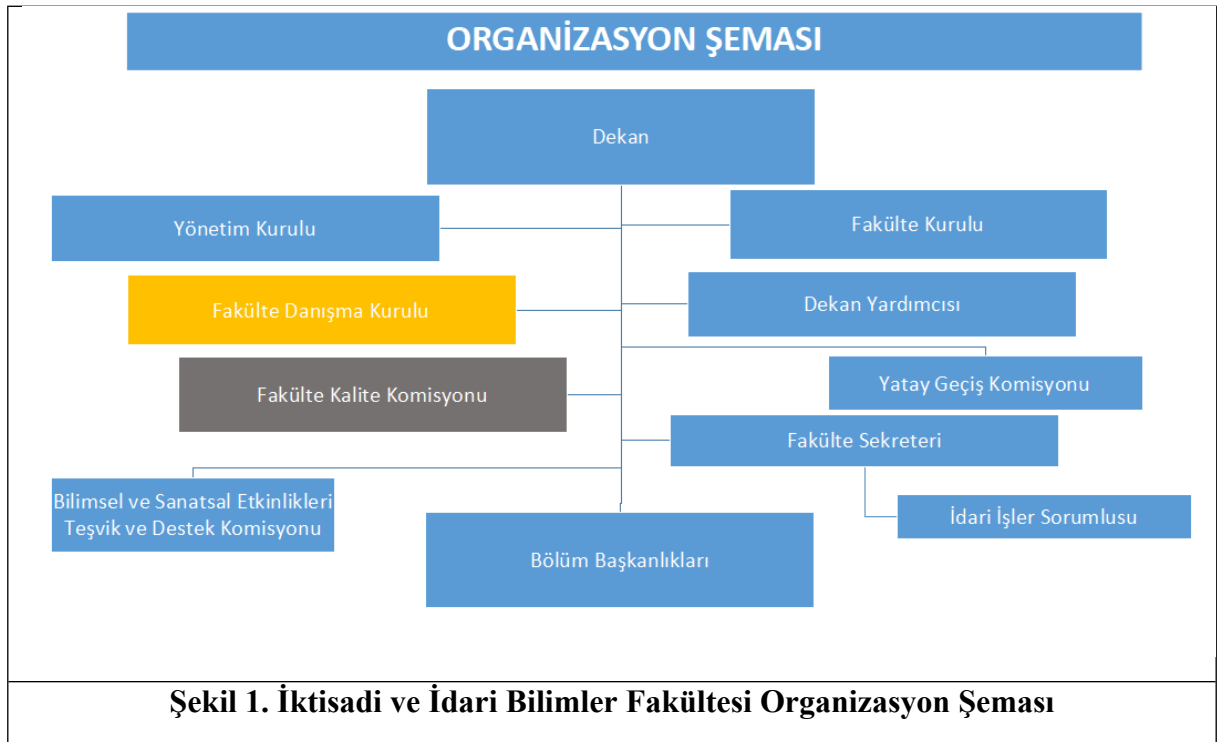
ORGANİZASYON ŞEMASI

Dekan

Yönetim Kurulu

Fakülte Kurulu

Fakülte Danışma Kurulu

Dekan Yardımcısı

Fakülte Kalite Komisyonu

Yatay Geçiş Komisyonu

Fakülte Sekreteri

Bilimsel ve Sanatsal Etkinlikleri Teşvik ve Destek Komisyonu

İdari İşler Sorumlusu

Bölüm Başkanlıkları

Şekil 1. İktisadi ve İdari Bilimler Fakültesi Organizasyon Şeması